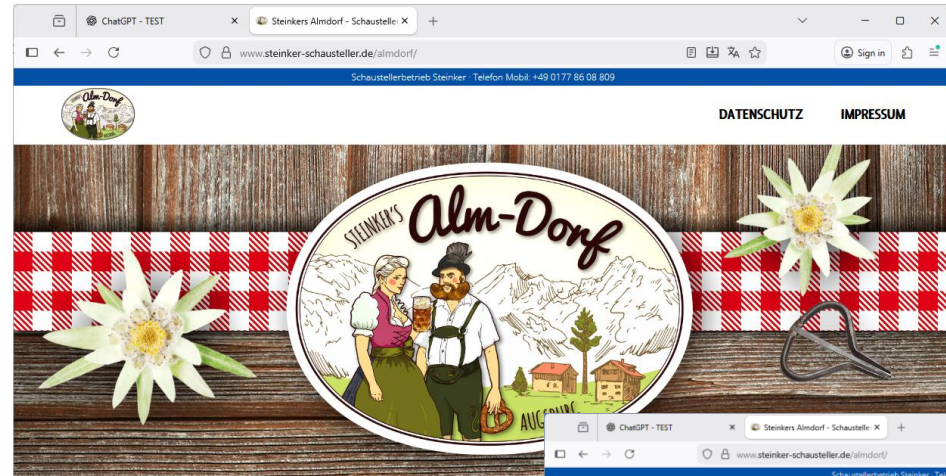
ChatGPT - TEST
Steinkers Almdorf - Schausteller
www.steinker-schausteller.de/almdorf/
Sign in
Schaustellerbetrieb Steinker · Telefon Mobil: +49 0177 86 08 809
Alm-Dorf
DATENSCHUTZ
IMPRESSUM
STEINKER'S
Alm-Dorf
AUGSBURG
ChatGPT - TEST
Steinkers Almdorf - Schausteller
www.steinker-schausteller.de/almdorf/
Schaustellerbetrieb Steinker · Te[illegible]